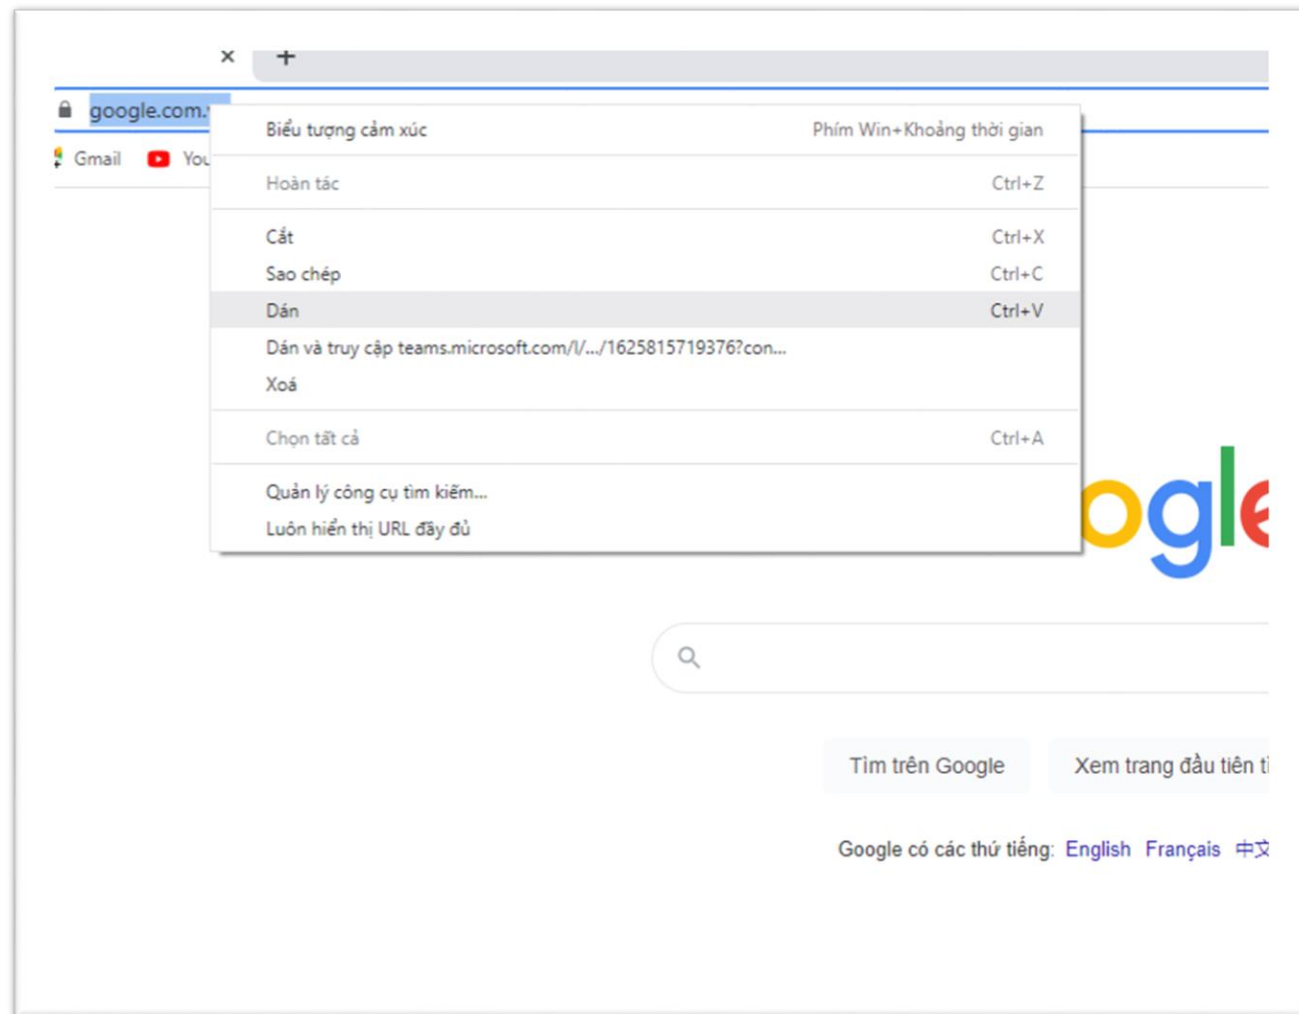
× +

google.com.

Gmail You

Biểu tượng cảm xúc Phím Win+Khoảng thời gian

Hoàn tác Ctrl+Z

Cắt Ctrl+X
Sao chép Ctrl+C
Dán Ctrl+V
Dán và truy cập teams.microsoft.com/l/.../1625815719376?con...
Xoá

Chọn tất cả Ctrl+A

Quản lý công cụ tìm kiếm...
Luôn hiển thị URL đầy đủ

ogle

Tìm trên Google Xem trang đầu tiên t

Google có các thứ tiếng: English Français 中文